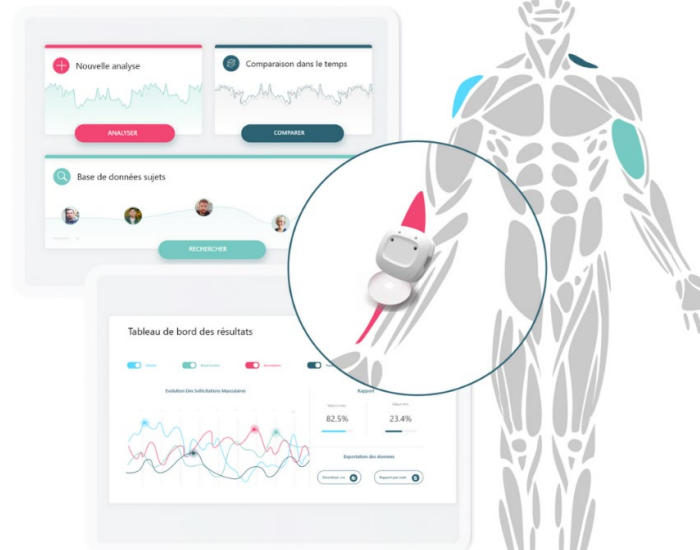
Nouvelle analyse

ANALYSER

Comparaison dans le temps

COMPARER

Base de données sujets

RECHERCHER

Tableau de bord des résultats

Evolution Des Sollicitations Musculaires

Rapport

82.5%

23.4%

Exportation des données